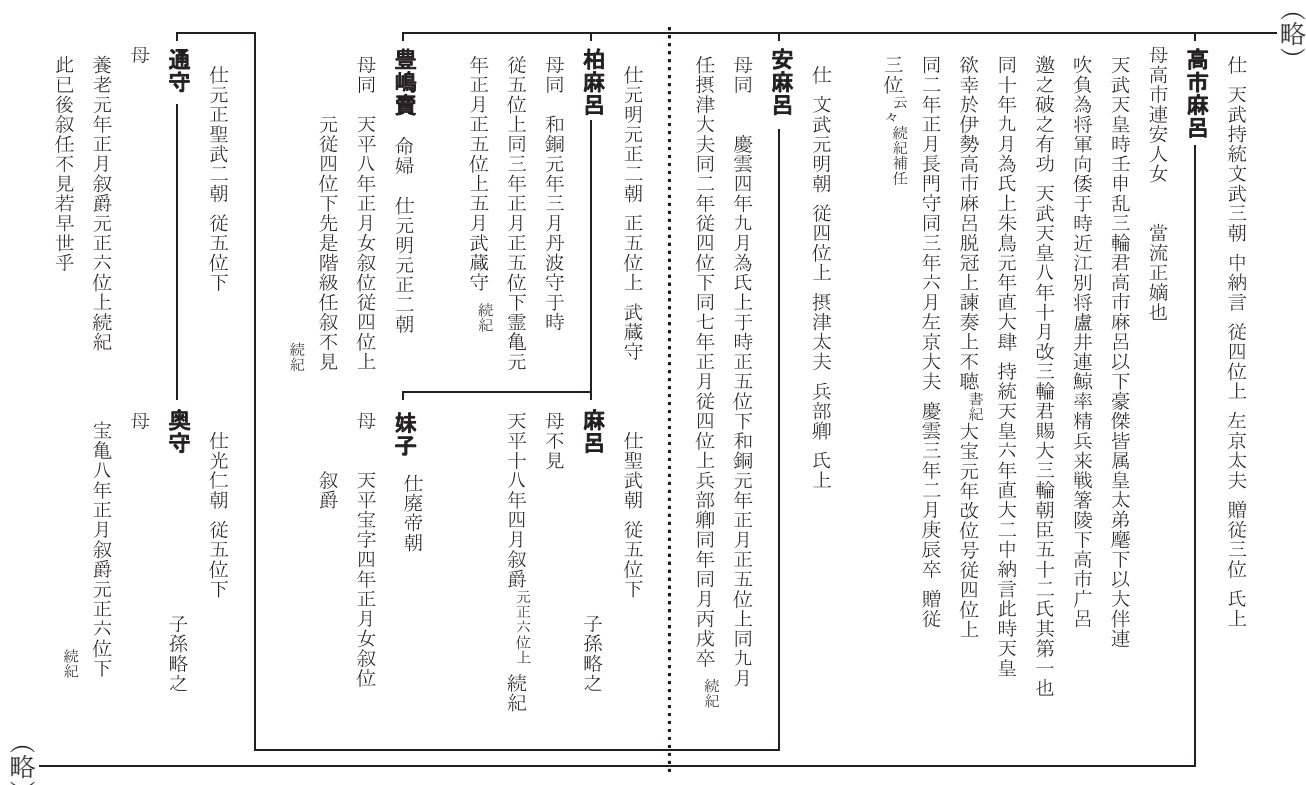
（略）

高市麻呂

仕　天武持統文武三朝　中納言　従四位上　左京太夫　贈従三位　氏上

母高市連安人女　　當流正嫡也

天武天皇時壬申乱三輪君高市麻呂以下豪傑皆属皇太弟麾下以大伴連吹負為将軍向倭于時近江別将盧井連鯨率精兵来戦箸陵下高市广呂邀之破之有功　天武天皇八年十月改三輪君賜大三輪朝臣五十二氏其第一也同十年九月為氏上朱鳥元年直大肆　持統天皇六年直大二中納言此時天皇欲幸於伊勢高市麻呂脱冠上諫奏上不聴書紀大宝元年改位号従四位上同二年正月長門守同三年六月左京大夫　慶雲三年二月庚辰卒　贈従三位云々続紀補任

安麻呂

仕　文武元明朝　従四位上　摂津太夫　兵部卿　氏上

母同　　慶雲四年九月為氏上于時正五位下和銅元年正月正五位上同九月任摂津大夫同二年従四位下同七年正月従四位上兵部卿同年同月丙戌卒　続紀

柏麻呂

仕元明元正二朝　正五位上　武蔵守

母同　和銅元年三月丹波守于時従五位上同三年正月正五位下霊亀元年正月正五位上五月武蔵守　続紀

麻呂

仕聖武朝　従五位下

母不見　　　　　　　子孫略之

天平十八年四月叙爵元正六位上　続紀

豊嶋賣

命婦　仕元明元正二朝

母同　天平八年正月女叙位従四位上元従四位下先是階級任叙不見

続紀

妹子

仕廃帝朝

母　天平宝字四年正月女叙位

叙爵

通守

仕元正聖武二朝　従五位下

母

養老元年正月叙爵元正六位上続紀

此已後叙任不見若早世乎

奥守

仕光仁朝　従五位下

母　　　　　　　子孫略之

宝亀八年正月叙爵元正六位下

続紀

（略）